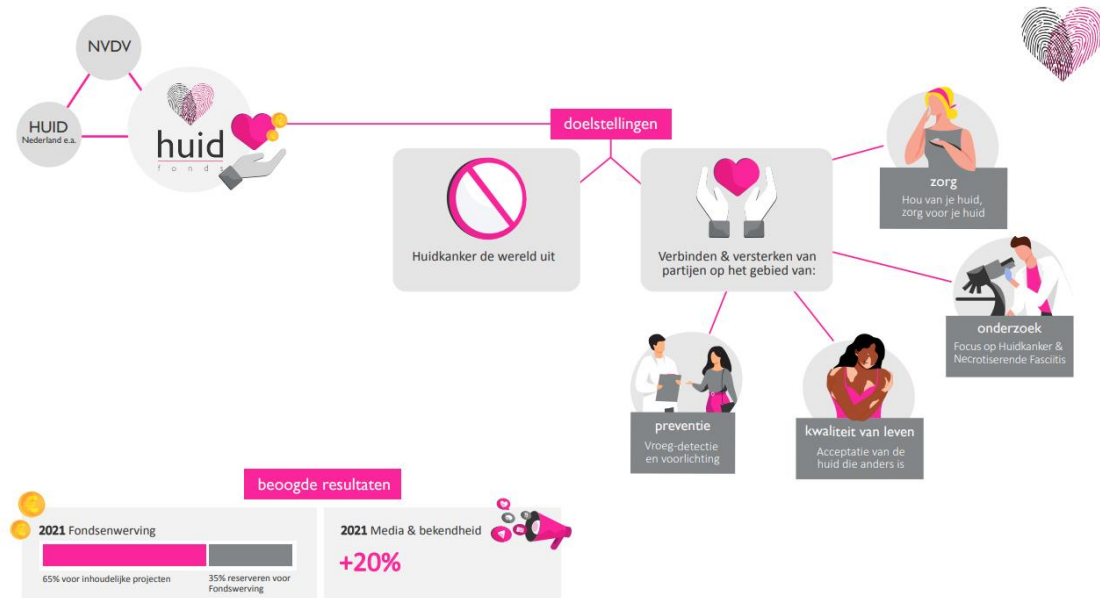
NVDV

HUID
Nederland e.a.

huid
fonds

doelstellingen

Huidkanker de wereld uit

Verbinden & versterken van partijen op het gebied van:

zorg
Hou van je huid, zorg voor je huid

onderzoek
Focus op Huidkanker & Necrotiserende Fasciitis

preventie
Vroeg-detectie en voorlichting

kwaliteit van leven
Acceptatie van de huid die anders is

beoogde resultaten

2021 Fondsenwerving

65% voor inhoudelijke projecten

35% reserveren voor Fondswerving

2021 Media & bekendheid

+20%